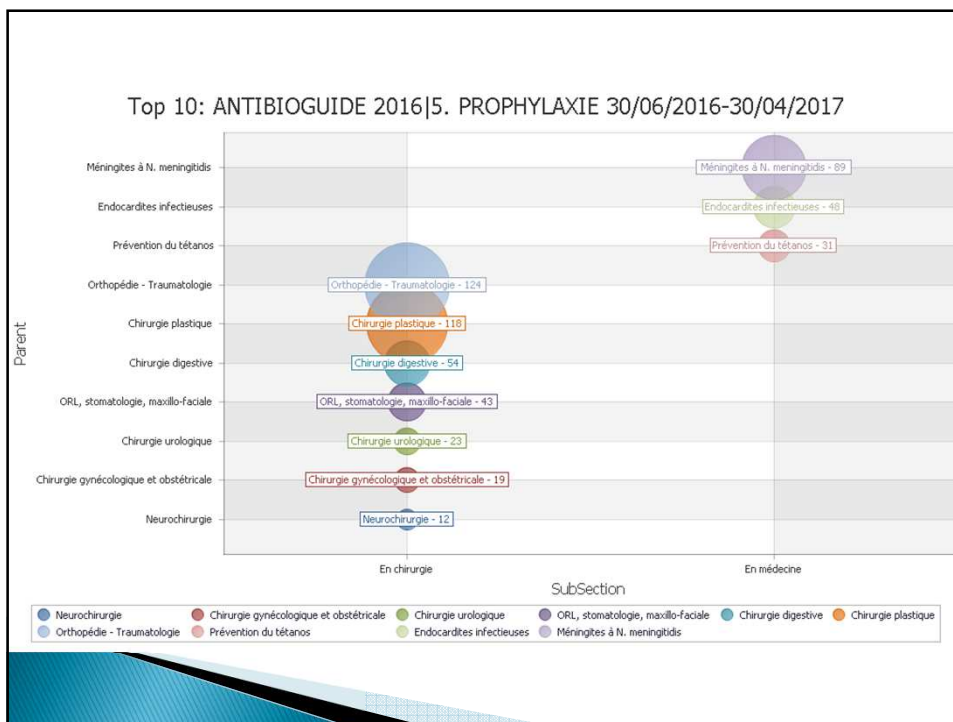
Top 10: ANTIBIOGUIDE 2016|5. PROPHYLAXIE 30/06/2016-30/04/2017

Parent

Méningites à N. meningitidis
Endocardites infectieuses
Prévention du tétanos
Orthopédie - Traumatologie
Chirurgie plastique
Chirurgie digestive
ORL, stomatologie, maxillo-faciale
Chirurgie urologique
Chirurgie gynécologique et obstétricale
Neurochirurgie

Méningites à N. meningitidis - 89
Endocardites infectieuses - 48
Prévention du tétanos - 31
Orthopédie - Traumatologie - 124
Chirurgie plastique - 118
Chirurgie digestive - 54
ORL, stomatologie, maxillo-faciale - 43
Chirurgie urologique - 23
Chirurgie gynécologique et obstétricale - 19
Neurochirurgie - 12

En chirurgie
En médecine
SubSection

Neurochirurgie
Chirurgie gynécologique et obstétricale
Chirurgie urologique
ORL, stomatologie, maxillo-faciale
Chirurgie digestive
Chirurgie plastique
Orthopédie - Traumatologie
Prévention du tétanos
Endocardites infectieuses
Méningites à N. meningitidis